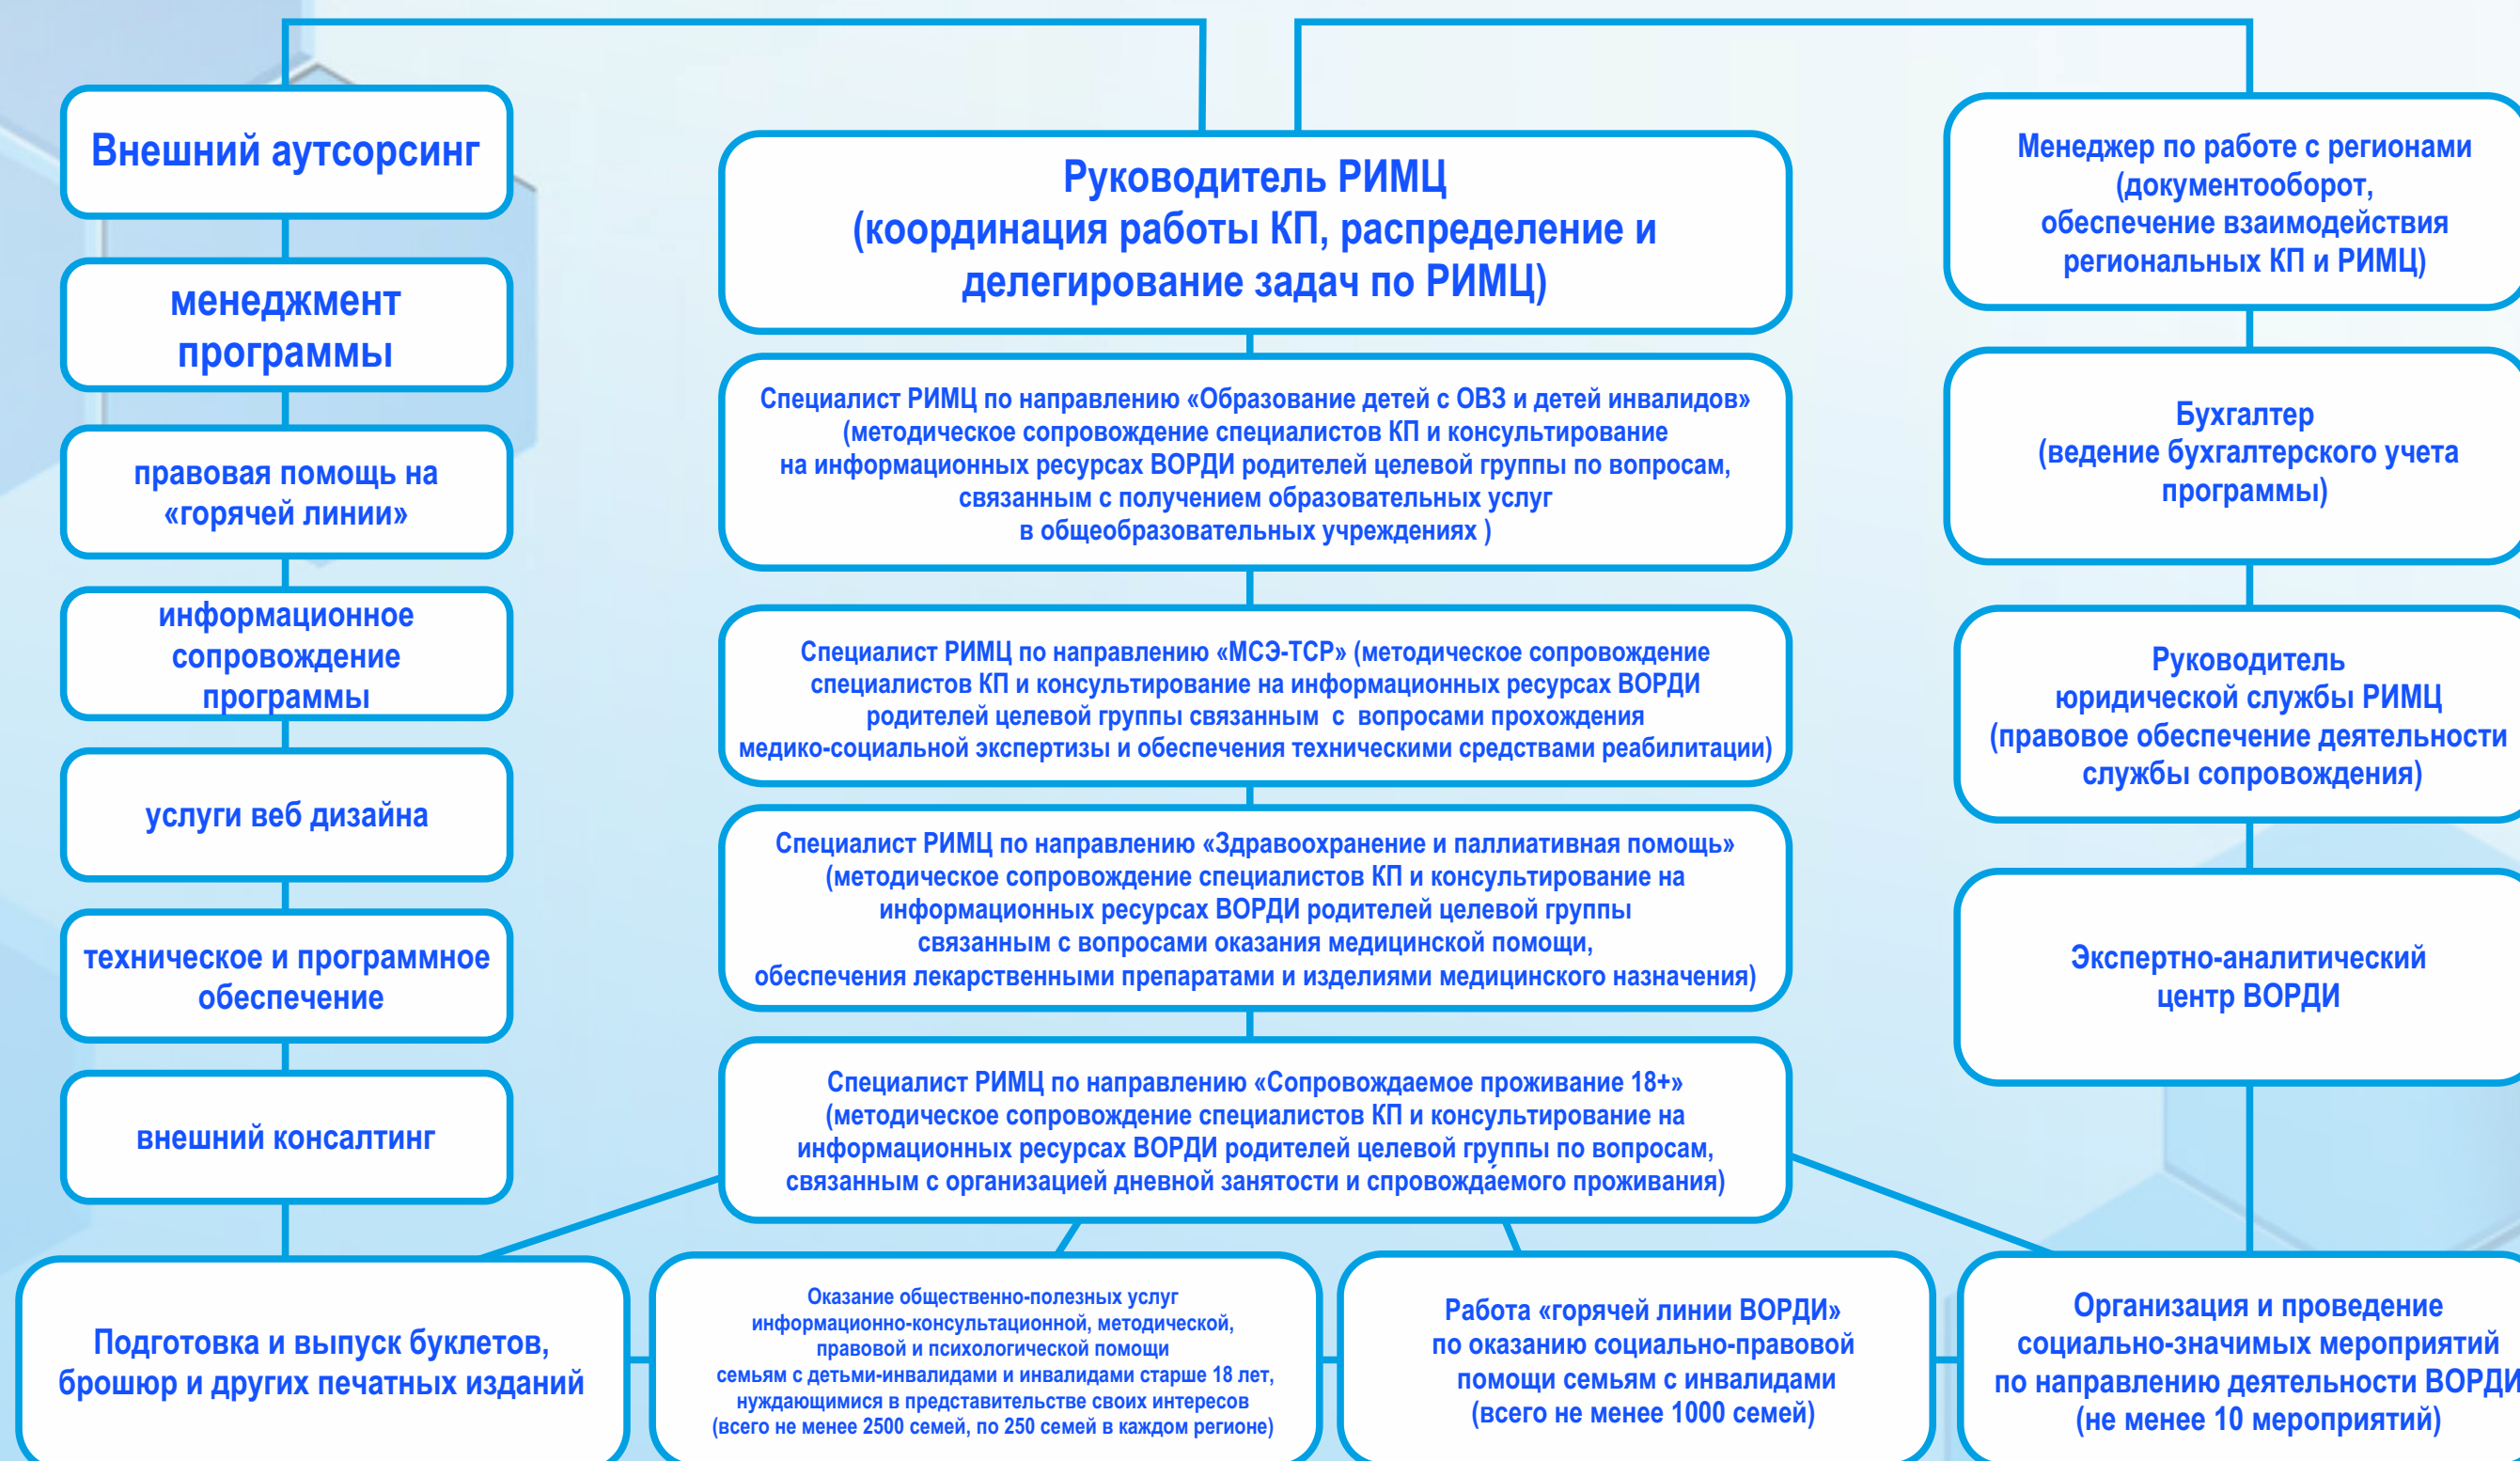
Внешний аутсорсинг

менеджмент программы

правовая помощь на «горячей линии»

информационное сопровождение программы

услуги веб дизайна

техническое и программное обеспечение

внешний консалтинг

Руководитель РИМЦ (координация работы КП, распределение и делегирование задач по РИМЦ)

Специалист РИМЦ по направлению «Образование детей с ОВЗ и детей инвалидов» (методическое сопровождение специалистов КП и консультирование на информационных ресурсах ВОРДИ родителей целевой группы по вопросам, связанным с получением образовательных услуг в общеобразовательных учреждениях )

Специалист РИМЦ по направлению «МСЭ-ТСР» (методическое сопровождение специалистов КП и консультирование на информационных ресурсах ВОРДИ родителей целевой группы связанным с вопросами прохождения медико-социальной экспертизы и обеспечения техническими средствами реабилитации)

Специалист РИМЦ по направлению «Здравоохранение и паллиативная помощь» (методическое сопровождение специалистов КП и консультирование на информационных ресурсах ВОРДИ родителей целевой группы связанным с вопросами оказания медицинской помощи, обеспечения лекарственными препаратами и изделиями медицинского назначения)

Специалист РИМЦ по направлению «Сопровождаемое проживание 18+» (методическое сопровождение специалистов КП и консультирование на информационных ресурсах ВОРДИ родителей целевой группы по вопросам, связанным с организацией дневной занятости и спровождаемого проживания)

Менеджер по работе с регионами (документооборот, обеспечение взаимодействия региональных КП и РИМЦ)

Бухгалтер (ведение бухгалтерского учета программы)

Руководитель юридической службы РИМЦ (правовое обеспечение деятельности службы сопровождения)

Экспертно-аналитический центр ВОРДИ

Подготовка и выпуск буклетов, брошюр и других печатных изданий

Оказание общественно-полезных услуг информационно-консультационной, методической, правовой и психологической помощи семьям с детьми-инвалидами и инвалидами старше 18 лет, нуждающимися в представительстве своих интересов (всего не менее 2500 семей, по 250 семей в каждом регионе)

Работа «горячей линии ВОРДИ» по оказанию социально-правовой помощи семьям с инвалидами (всего не менее 1000 семей)

Организация и проведение социально-значимых мероприятий по направлению деятельности ВОРДИ (не менее 10 мероприятий)